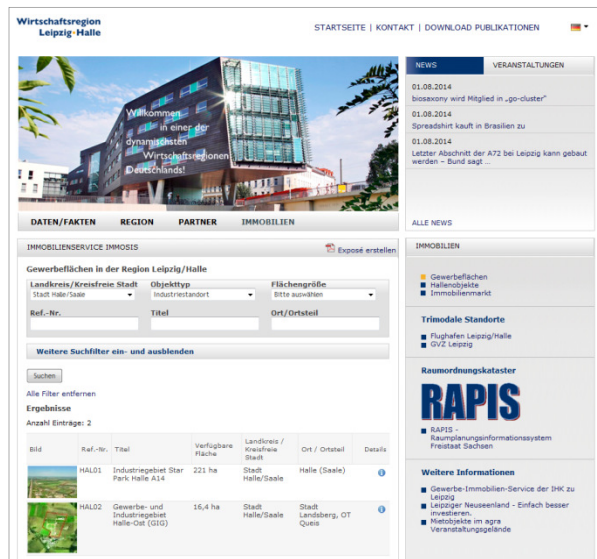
Wirtschaftsregion Leipzig-Halle

STARTSEITE | KONTAKT | DOWNLOAD PUBLIKATIONEN

Willkommen in einer der dynamischsten Wirtschaftsregionen Deutschlands!

NEWS | VERANSTALTUNGEN

01.08.2014
biosaxony wird Mitglied in „go-cluster"

01.08.2014
Spreadshirt kauft in Brasilien zu

01.08.2014
Letzter Abschnitt der A72 bei Leipzig kann gebaut werden – Bund sagt ...

ALLE NEWS

DATEN/FAKTEN | REGION | PARTNER | IMMOBILIEN

IMMOBILIENSERVICE IMMOSIS

Exposé erstellen

Gewerbeflächen in der Region Leipzig/Halle

Landkreis/Kreisfreie Stadt
Stadt Halle/Saale

Objekttyp
Industriestandort

Flächengröße
Bitte auswählen

Ref.-Nr.

Titel

Ort/Ortsteil

Weitere Suchfilter ein- und ausblenden

Suchen

Alle Filter entfernen

Ergebnisse

Anzahl Einträge: 2

| Bild | Ref.-Nr. | Titel | Verfügbare Fläche | Landkreis / Kreisfreie Stadt | Ort / Ortsteil | Details |
|---|---|---|---|---|---|---|
| | HAL01 | Industriegebiet Star Park Halle A14 | 221 ha | Stadt Halle/Saale | Halle (Saale) | |
| | HAL02 | Gewerbe- und Industriegebiet Halle-Ost (GIG) | 16,4 ha | Stadt Halle/Saale | Stadt Landsberg, OT Queis | |

IMMOBILIEN

Gewerbeflächen
Hallenobjekte
Immobilienmarkt

Trimodale Standorte

Flughafen Leipzig/Halle
GVZ Leipzig

Raumordnungskataster

RAPIS

RAPIS - Raumplanungsinformationssystem Freistaat Sachsen

Weitere Informationen

Gewerbe-Immobilien-Service der IHK zu Leipzig
Leipziger Neuseenland - Einfach besser investieren.
Mietobjekte im agra Veranstaltungsgelände